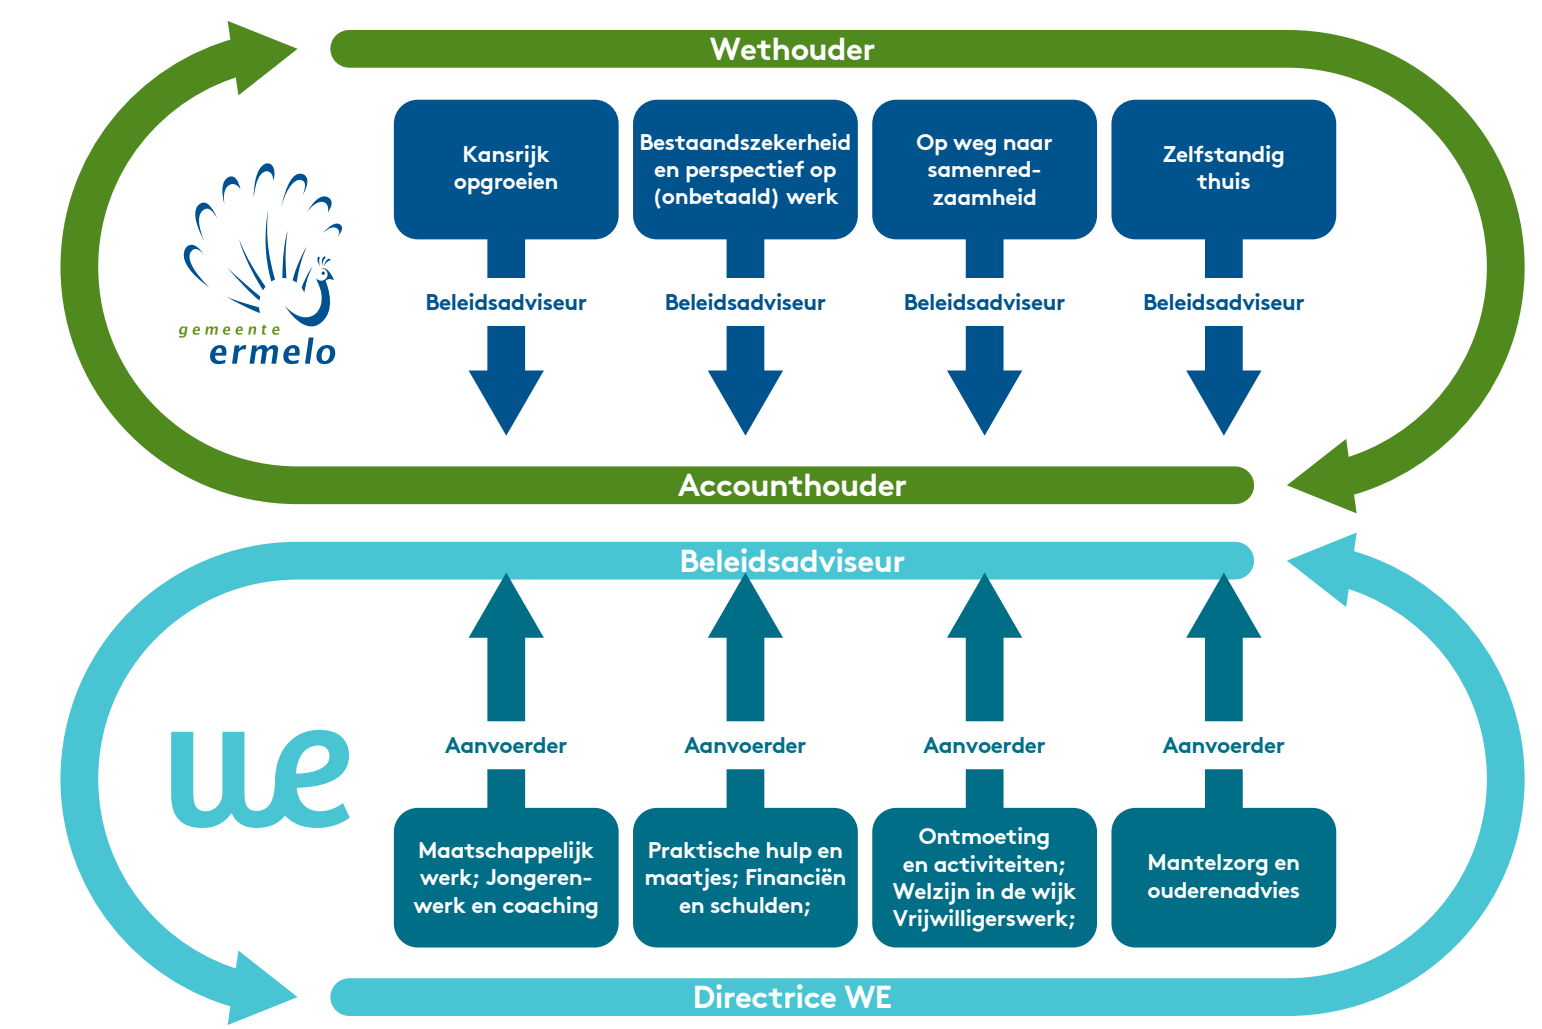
Wethouder

gemeente
ermelo

Kansrijk opgroeien

Bestaandszekerheid en perspectief op (onbetaald) werk

Op weg naar samenredzaamheid

Zelfstandig thuis

Beleidsadviseur

Beleidsadviseur

Beleidsadviseur

Beleidsadviseur

Accounthouder

Beleidsadviseur

we

Aanvoerder

Aanvoerder

Aanvoerder

Aanvoerder

Maatschappelijk werk; Jongerenwerk en coaching

Praktische hulp en maatjes; Financiën en schulden;

Ontmoeting en activiteiten; Welzijn in de wijk Vrijwilligerswerk;

Mantelzorg en ouderenadvies

Directrice WE